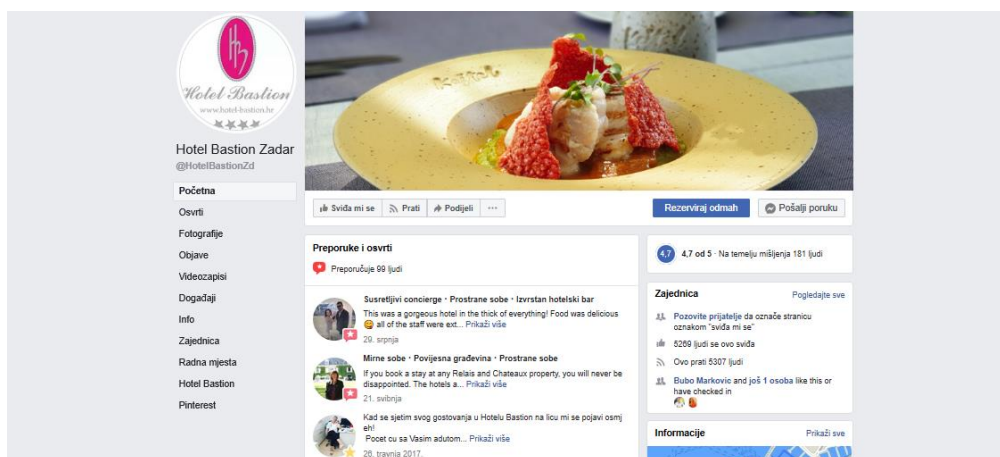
hb
Hotel Bastion
www.hotel-bastion.hr

Hotel Bastion Zadar
@HotelBastionZd

Početna
Osvrti
Fotografije
Objave
Videozapisi
Događaji
Info
Zajednica
Radna mjesta
Hotel Bastion
Pinterest

Sviđa mi se
Prati
Podijeli
···
Rezerviraj odmah
Pošalji poruku

Preporuke i osvrti
Preporučuje 99 ljudi

Susretljivi concierge · Prostrane sobe · Izvrstan hotelski bar
This was a gorgeous hotel in the thick of everything! Food was delicious 😋 all of the staff were ext... Prikaži više
29. srpnja

Mirne sobe · Povijesna građevina · Prostrane sobe
If you book a stay at any Relais and Chateaux property, you will never be disappointed. The hotels a... Prikaži više
21. svibnja

Kad se sjetim svog gostovanja u Hotelu Bastion na licu mi se pojavi osmjeh!
Pocet cu sa Vasim adutom... Prikaži više
26. travnja 2017.

4,7
4,7 od 5 · Na temelju mišljenja 181 ljudi

Zajednica
Pogledajte sve
Pozovite prijatelje da označe stranicu oznakom "sviđa mi se"
5269 ljudi se ovo sviđa
Ovo prati 5307 ljudi
Bubo Markovic and još 1 osoba like this or have checked in

Informacije
Prikaži sve